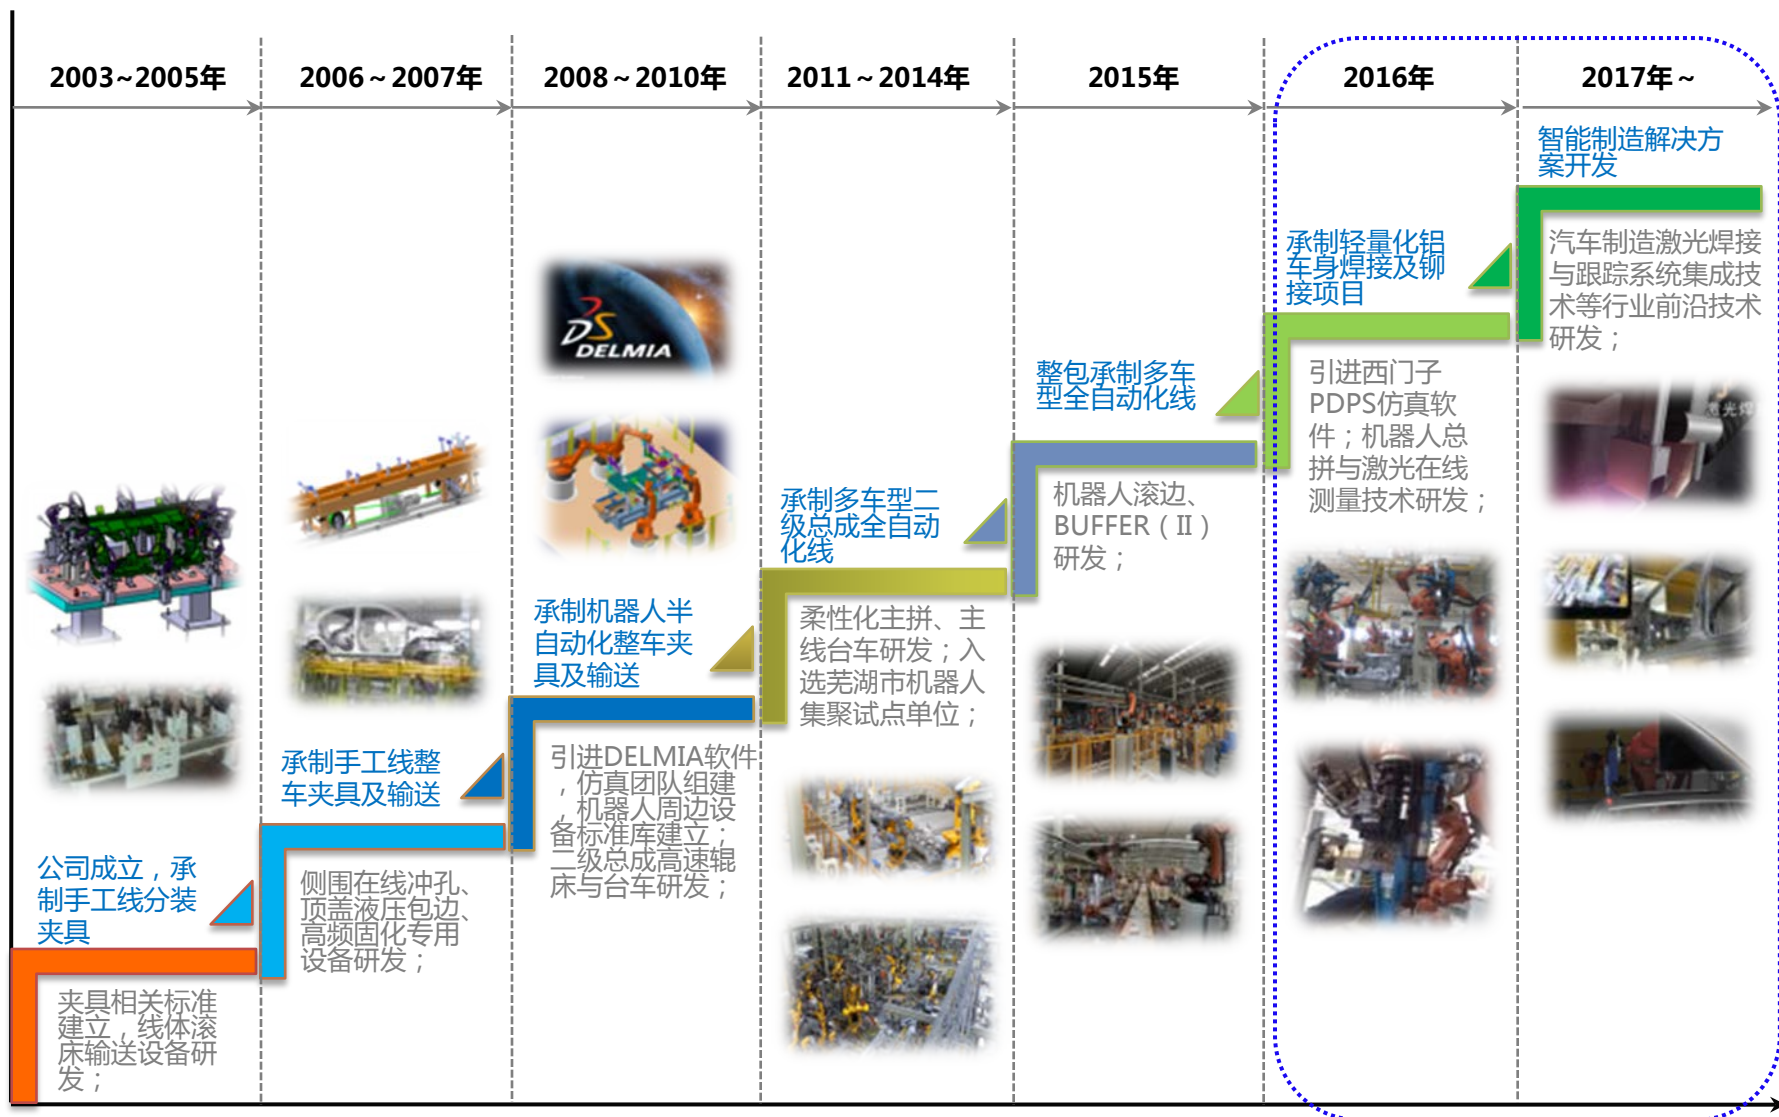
2003~2005年

2006~2007年

2008~2010年

2011~2014年

2015年

2016年

2017年~

公司成立，承制手工线分装夹具

夹具相关标准建立，线体滚床输送设备研发；

承制手工线整车夹具及输送

侧围在线冲孔、顶盖液压包边、高频固化专用设备研发；

DS DELMIA

承制机器人半自动化整车夹具及输送

引进DELMIA软件，仿真团队组建，机器人周边设备标准库建立；二级总成高速辊床与台车研发；

承制多车型二级总成全自动化线

柔性化主拼、主线台车研发；入选芜湖市机器人集聚试点单位；

整包承制多车型全自动化线

机器人滚边、BUFFER（II）研发；

承制轻量化铝车身焊接及铆接项目

引进西门子PDPS仿真软件；机器人总拼与激光在线测量技术研发；

智能制造解决方案开发

汽车制造激光焊接与跟踪系统集成技术等行业前沿技术研发；